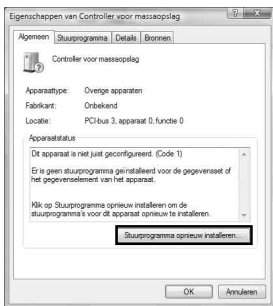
Eigenschappen van Controller voor massaopslag

?

Algemeen Stuurprogramma Details Bronnen

Controller voor massaopslag

Apparaattype: Overige apparaten
Fabrikant: Onbekend
Locatie: PCI-bus 3, apparaat 0, functie 0

Apparaatstatus

Dit apparaat is niet juist geconfigureerd. (Code 1)

Er is geen stuurprogramma geïnstalleerd voor de gegevensset of het gegevenselement van het apparaat.

Klik op Stuurprogramma opnieuw installeren om de stuurprogramma's voor dit apparaat opnieuw te installeren.

Stuurprogramma opnieuw installeren...

OK Annuleren